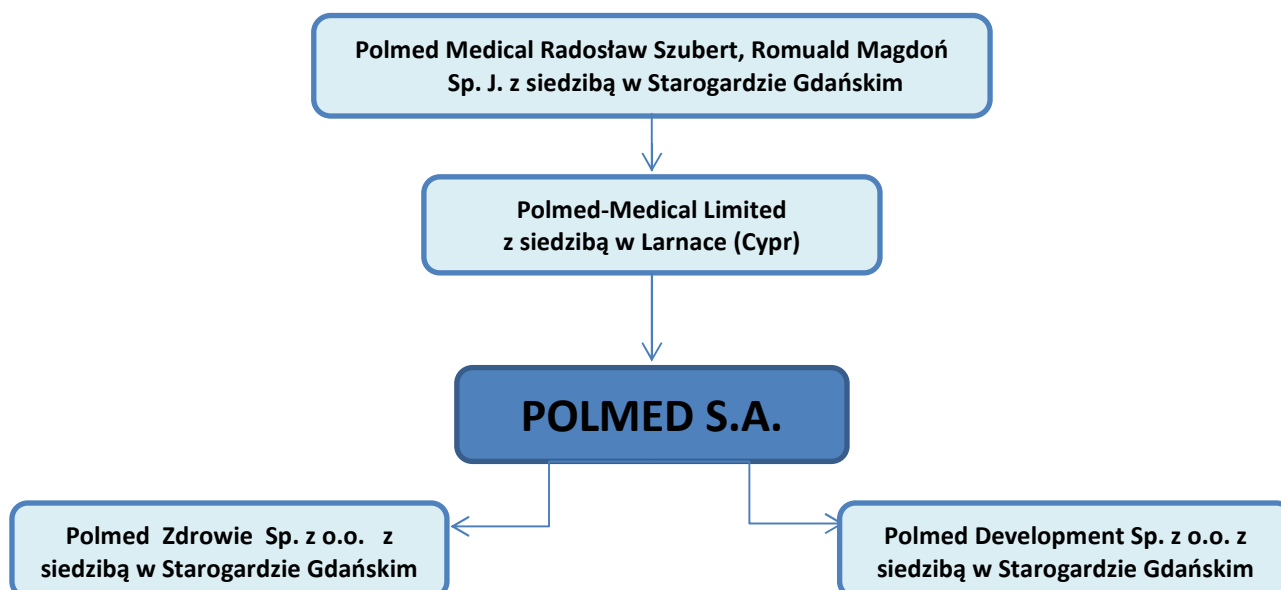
Polmed Medical Radosław Szubert, Romuald Magdoń Sp. J. z siedzibą w Starogardzie Gdańskim

Polmed-Medical Limited z siedzibą w Larnace (Cypr)

POLMED S.A.

Polmed Zdrowie Sp. z o.o. z siedzibą w Starogardzie Gdańskim

Polmed Development Sp. z o.o. z siedzibą w Starogardzie Gdańskim